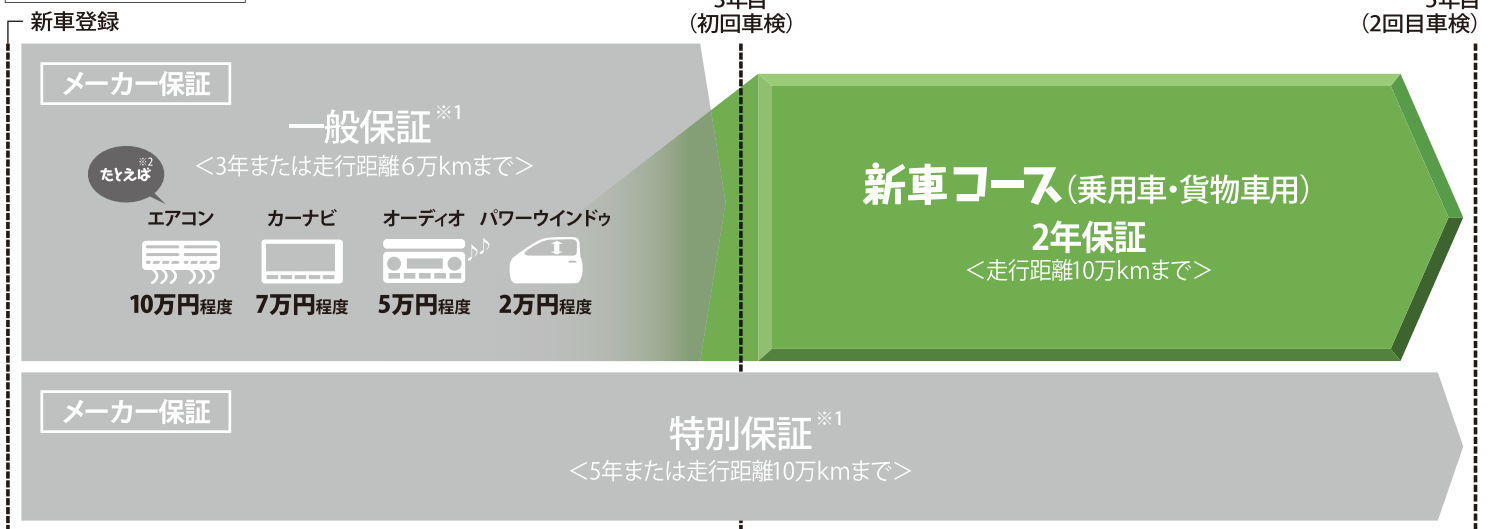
新車登録

3年目
（初回車検）

5年目
（2回目車検）

メーカー保証

一般保証※1
＜3年または走行距離6万kmまで＞

たとえば※2

エアコン
10万円程度

カーナビ
7万円程度

オーディオ
5万円程度

パワーウインドゥ
2万円程度

新車コース（乗用車・貨物車用）
2年保証
＜走行距離10万kmまで＞

メーカー保証

特別保証※1
＜5年または走行距離10万kmまで＞